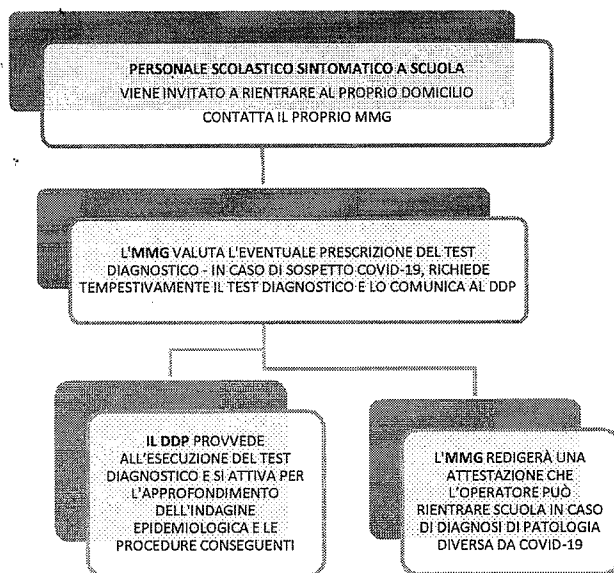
PERSONALE SCOLASTICO SINTOMATICO A SCUOLA
VIENE INVITATO A RIENTRARE AL PROPRIO DOMICILIO
CONTATTA IL PROPRIO MMG

L'MMG VALUTA L'EVENTUALE PRESCRIZIONE DEL TEST DIAGNOSTICO - IN CASO DI SOSPETTO COVID-19, RICHIEDE TEMPESTIVAMENTE IL TEST DIAGNOSTICO E LO COMUNICA AL DDP

IL DDP PROVVEDE ALL'ESECUZIONE DEL TEST DIAGNOSTICO E SI ATTIVA PER L'APPROFONDIMENTO DELL'INDAGINE EPIDEMIOLOGICA E LE PROCEDURE CONSEGUENTI

L'MMG REDIGERÀ UNA ATTESTAZIONE CHE L'OPERATORE PUÒ RIENTRARE SCUOLA IN CASO DI DIAGNOSI DI PATOLOGIA DIVERSA DA COVID-19